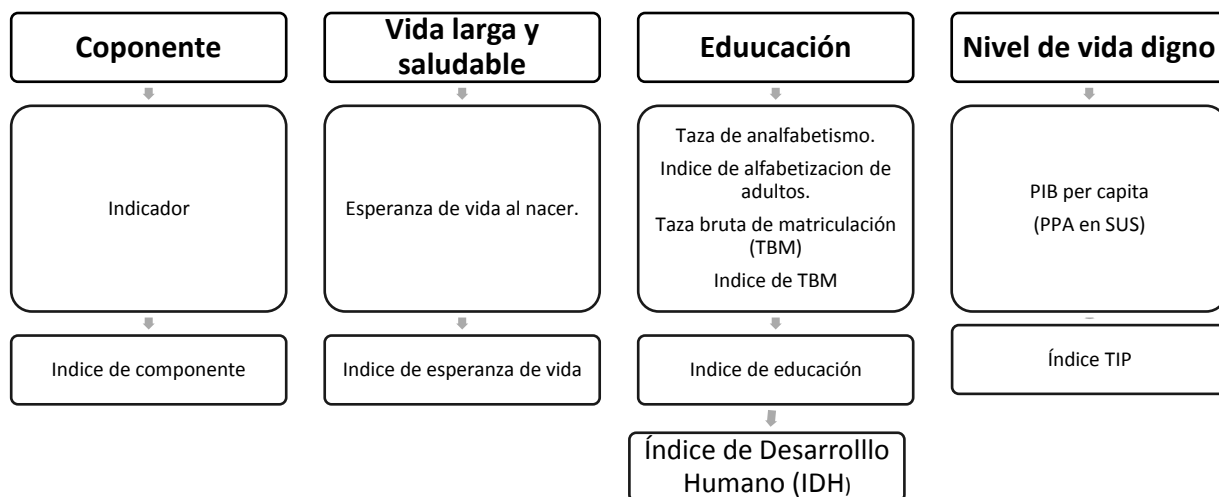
Coponente

Indicador

Indice de componente

Vida larga y saludable

Esperanza de vida al nacer.

Indice de esperanza de vida

Eduucación

Taza de analfabetismo.

Indice de alfabetizacion de adultos.

Taza bruta de matriculación (TBM)

Indice de TBM

Indice de educación

Nivel de vida digno

PIB per capita

(PPA en SUS)

Índice TIP

Índice de Desarrolllo Humano (IDH)